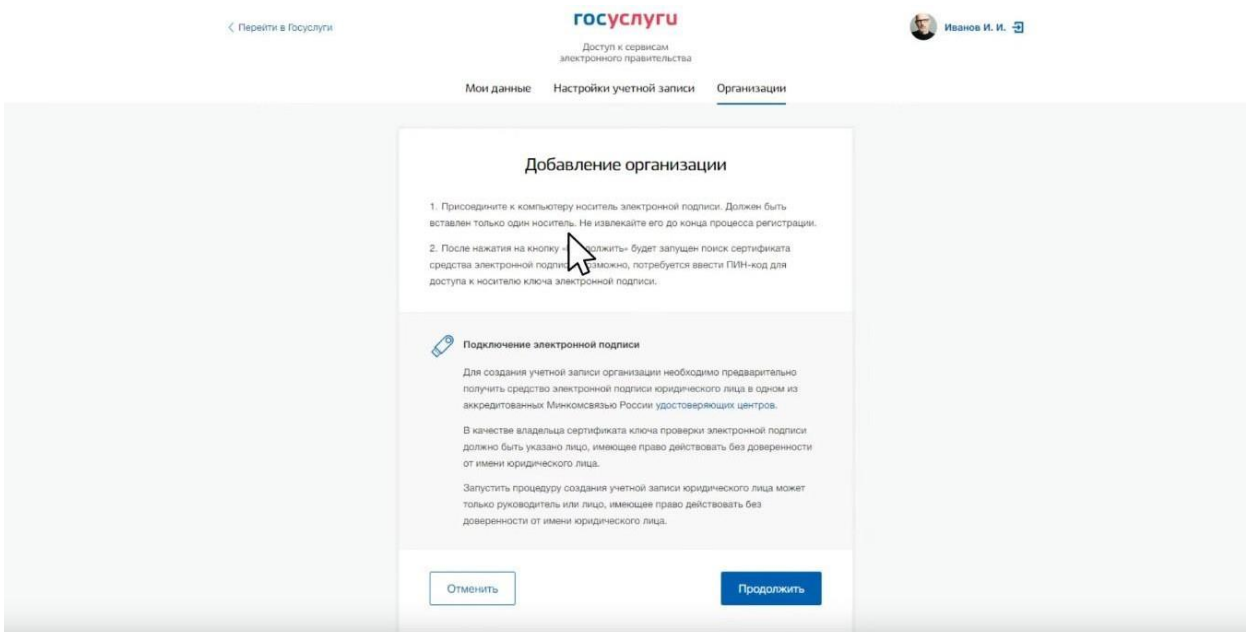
< Перейти в Госуслуги

госуслуги

Доступ к сервисам электронного правительства

Иванов И. И.

Мои данные Настройки учетной записи Организации

Добавление организации

1. Присоедините к компьютеру носитель электронной подписи. Должен быть вставлен только один носитель. Не извлекайте его до конца процесса регистрации.

2. После нажатия на кнопку «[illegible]должить» будет запущен поиск сертификата средства электронной подпис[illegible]зможно, потребуется ввести ПИН-код для доступа к носителю ключа электронной подписи.

Подключение электронной подписи

Для создания учетной записи организации необходимо предварительно получить средство электронной подписи юридического лица в одном из аккредитованных Минкомсвязью России удостоверяющих центров.

В качестве владельца сертификата ключа проверки электронной подписи должно быть указано лицо, имеющее право действовать без доверенности от имени юридического лица.

Запустить процедуру создания учетной записи юридического лица может только руководитель или лицо, имеющее право действовать без доверенности от имени юридического лица.

Отменить

Продолжить